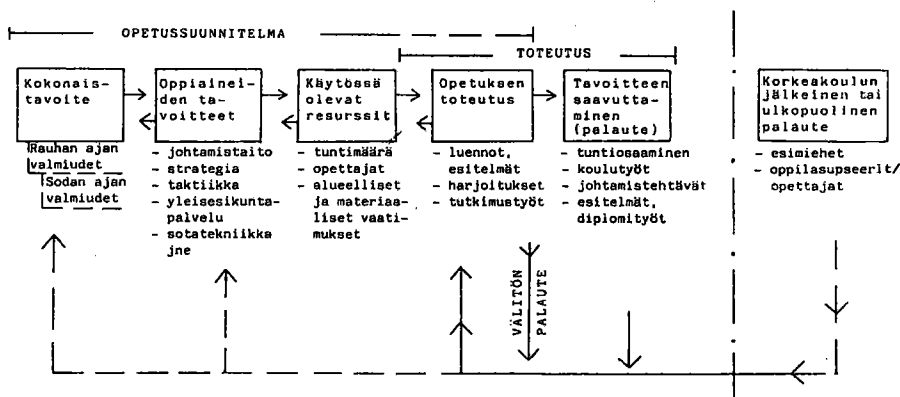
OPETUSSUUNNITELMA

TOTEUTUS

Kokonaistavoite

Rauhan ajan valmiudet

Sodan ajan valmiudet

Oppiaineiden tavoitteet

- johtamistaito
- strategia
- taktiikka
- yleisesikuntapalvelu
- sotatekniikka jne

Käytössä olevat resurssit

- tuntimäärä
- opettajat
- alueelliset ja materiaaliset vaatimukset

Opetuksen toteutus

- luennot, esitelmät
- harjoitukset
- tutkimustyöt

Tavoitteen saavuttaminen (palaute)

- tuntiosaaminen
- koulutyöt
- johtamistehtävät
- esitelmät, diplomityöt

VÄLITÖN PALAUTE

Korkeakoulun jälkeinen tai ulkopuolinen palaute

- esimiehet
- oppilasupseerit/ opettajat